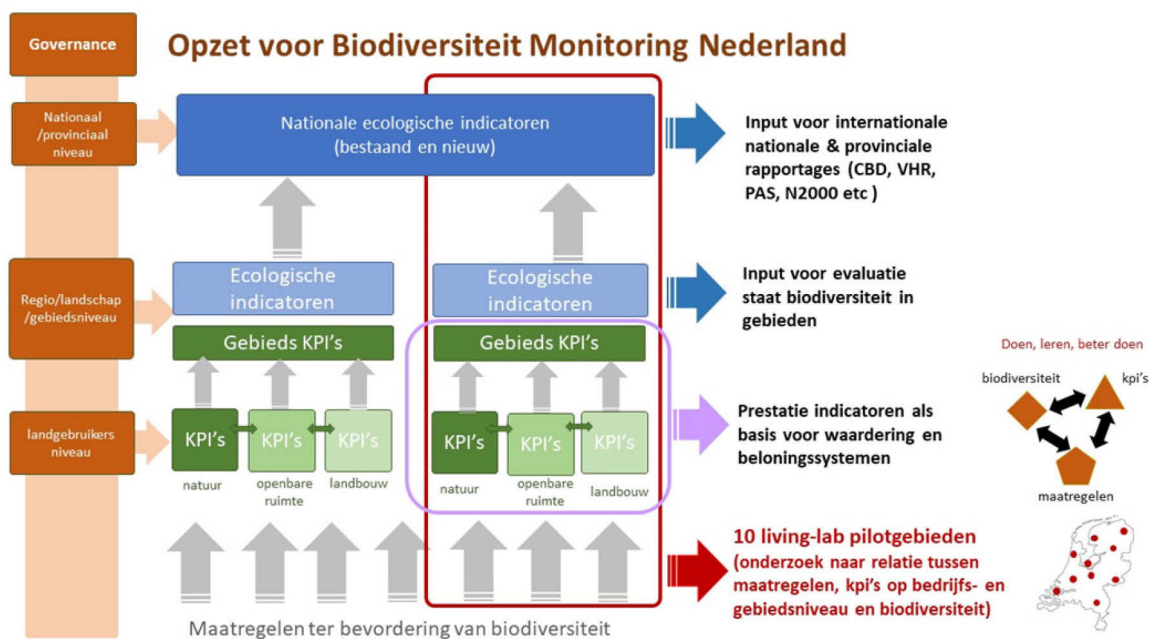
Governance

Opzet voor Biodiversiteit Monitoring Nederland

Nationaal /provinciaal niveau

Nationale ecologische indicatoren (bestaand en nieuw)

Input voor internationale nationale & provinciale rapportages (CBD, VHR, PAS, N2000 etc )

Regio/landschap /gebiedsniveau

Ecologische indicatoren

Ecologische indicatoren

Input voor evaluatie staat biodiversiteit in gebieden

Gebieds KPI's

Gebieds KPI's

Doen, leren, beter doen

biodiversiteit

kpi's

landgebruikers niveau

KPI's

KPI's

KPI's

KPI's

KPI's

KPI's

natuur

openbare ruimte

landbouw

natuur

openbare ruimte

landbouw

Prestatie indicatoren als basis voor waardering en beloningssystemen

maatregelen

10 living-lab pilotgebieden (onderzoek naar relatie tussen maatregelen, kpi's op bedrijfs- en gebiedsniveau en biodiversiteit)

Maatregelen ter bevordering van biodiversiteit